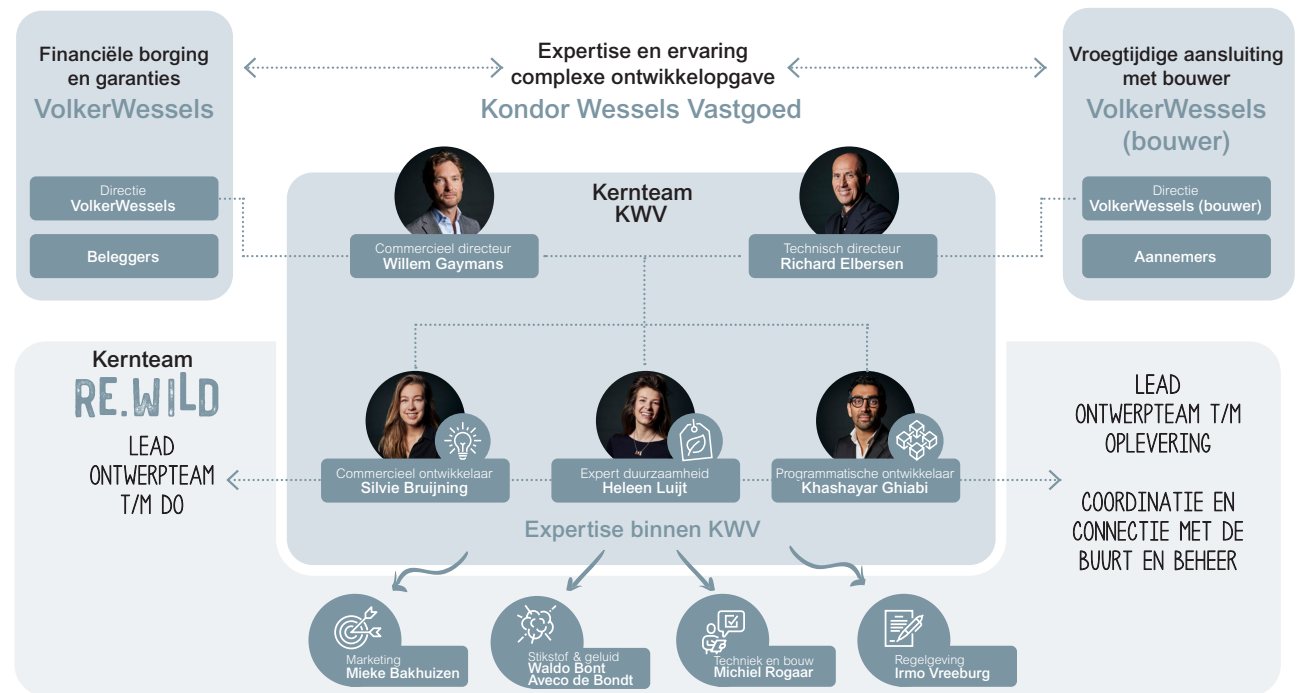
Financiële borging en garanties
VolkerWessels

Directie
VolkerWessels

Beleggers

Expertise en ervaring complexe ontwikkelopgave
Kondor Wessels Vastgoed

Vroegtijdige aansluiting met bouwer
VolkerWessels (bouwer)

Directie
VolkerWessels (bouwer)

Aannemers

Kernteam KWV

Commercieel directeur
Willem Gaymans

Technisch directeur
Richard Elbersen

Kernteam
RE.WILD

LEAD ONTWERPTEAM T/M DO

Commercieel ontwikkelaar
Silvie Bruijning

Expert duurzaamheid
Heleen Luijt

Programmatische ontwikkelaar
Khashayar Ghiabi

LEAD ONTWERPTEAM T/M OPLEVERING

COORDINATIE EN CONNECTIE MET DE BUURT EN BEHEER

Expertise binnen KWV

Marketing
Mieke Bakhuizen

Stikstof & geluid
Waldo Bont
Aveco de Bondt

Techniek en bouw
Michiel Rogaar

Regelgeving
Irmo Vreeburg